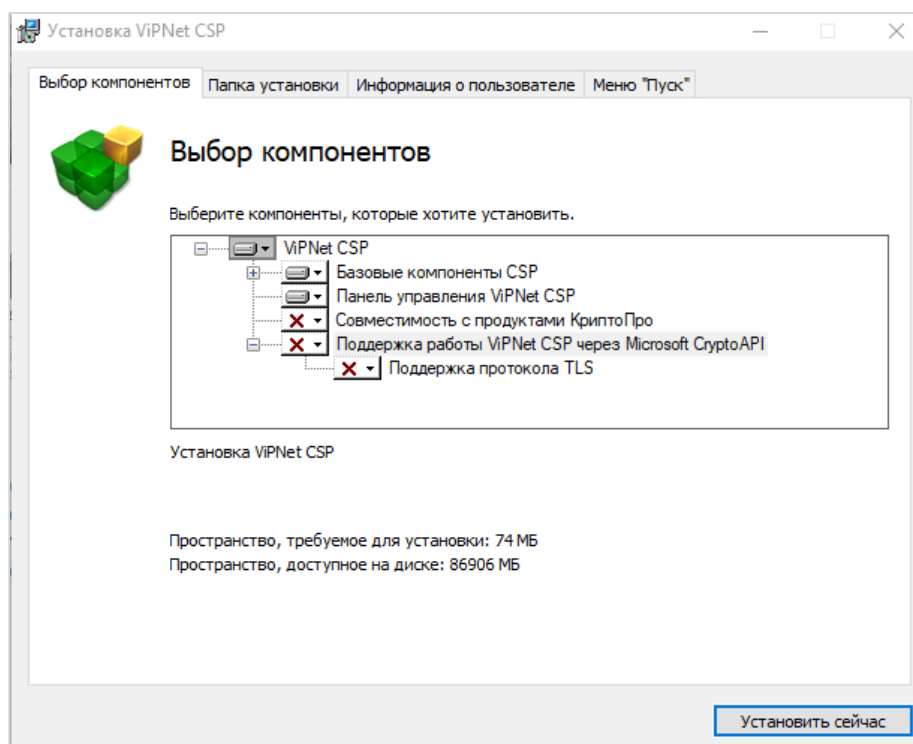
Установка ViPNet CSP

Выбор компонентов | Папка установки | Информация о пользователе | Меню "Пуск"

Выбор компонентов

Выберите компоненты, которые хотите установить.

ViPNet CSP
Базовые компоненты CSP
Панель управления ViPNet CSP
Совместимость с продуктами КриптоПро
Поддержка работы ViPNet CSP через Microsoft CryptoAPI
Поддержка протокола TLS

Установка ViPNet CSP

Пространство, требуемое для установки: 74 МБ
Пространство, доступное на диске: 86906 МБ

Установить сейчас